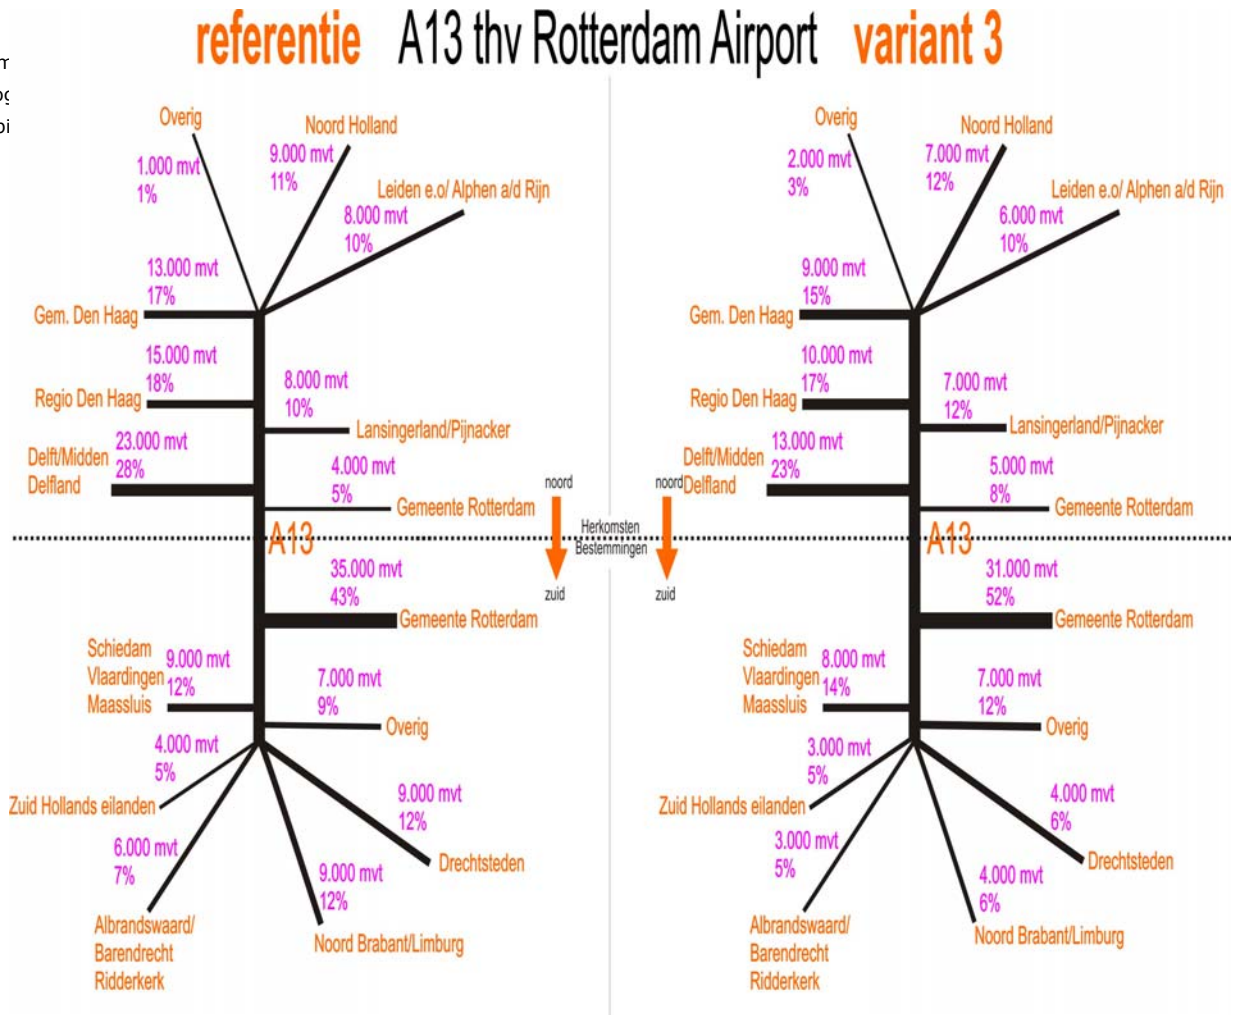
referentie A13 thv Rotterdam Airport variant 3

Overig
1.000 mvt
1%
Noord Holland
9.000 mvt
11%
Leiden e.o/ Alphen a/d Rijn
8.000 mvt
10%
13.000 mvt
17%
Gem. Den Haag
15.000 mvt
18%
Regio Den Haag
8.000 mvt
10%
Lansingerland/Pijnacker
23.000 mvt
28%
Delft/Midden Delfland
4.000 mvt
5%
Gemeente Rotterdam
A13
35.000 mvt
43%
Gemeente Rotterdam
Schiedam Vlaardingen Maassluis
9.000 mvt
12%
7.000 mvt
9%
Overig
4.000 mvt
5%
Zuid Hollands eilanden
9.000 mvt
12%
Drechtsteden
6.000 mvt
7%
9.000 mvt
12%
Albrandswaard/ Barendrecht Ridderkerk
Noord Brabant/Limburg

noord
zuid
Herkomsten
Bestemmingen
noord
zuid

Overig
2.000 mvt
3%
Noord Holland
7.000 mvt
12%
Leiden e.o/ Alphen a/d Rijn
6.000 mvt
10%
9.000 mvt
15%
Gem. Den Haag
10.000 mvt
17%
Regio Den Haag
7.000 mvt
12%
Lansingerland/Pijnacker
Delft/Midden Delfland
13.000 mvt
23%
5.000 mvt
8%
Gemeente Rotterdam
A13
31.000 mvt
52%
Gemeente Rotterdam
Schiedam Vlaardingen Maassluis
8.000 mvt
14%
7.000 mvt
12%
Overig
3.000 mvt
5%
Zuid Hollands eilanden
4.000 mvt
6%
Drechtsteden
3.000 mvt
5%
4.000 mvt
6%
Albrandswaard/ Barendrecht Ridderkerk
Noord Brabant/Limburg